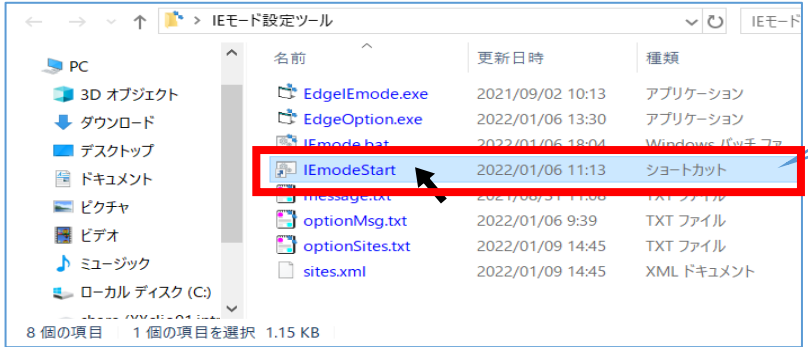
IEモード設定ツール

IEモード

PC
3D オブジェクト
ダウンロード
デスクトップ
ドキュメント
ピクチャ
ビデオ
ミュージック
ローカル ディスク (C:)
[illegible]

| 名前 | 更新日時 | 種類 |
|---|---|---|
| EdgeIEmode.exe | 2021/09/02 10:13 | アプリケーション |
| EdgeOption.exe | 2022/01/06 13:30 | アプリケーション |
| IEmode.bat | 2022/01/06 18:04 | Windows バッチ ファ |
| IEmodeStart | 2022/01/06 11:13 | ショートカット |
| message.txt | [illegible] | TXT ファイル |
| optionMsg.txt | 2022/01/06 9:39 | TXT ファイル |
| optionSites.txt | 2022/01/09 14:45 | TXT ファイル |
| sites.xml | 2022/01/09 14:45 | XML ドキュメント |

8 個の項目　1 個の項目を選択　1.15 KB